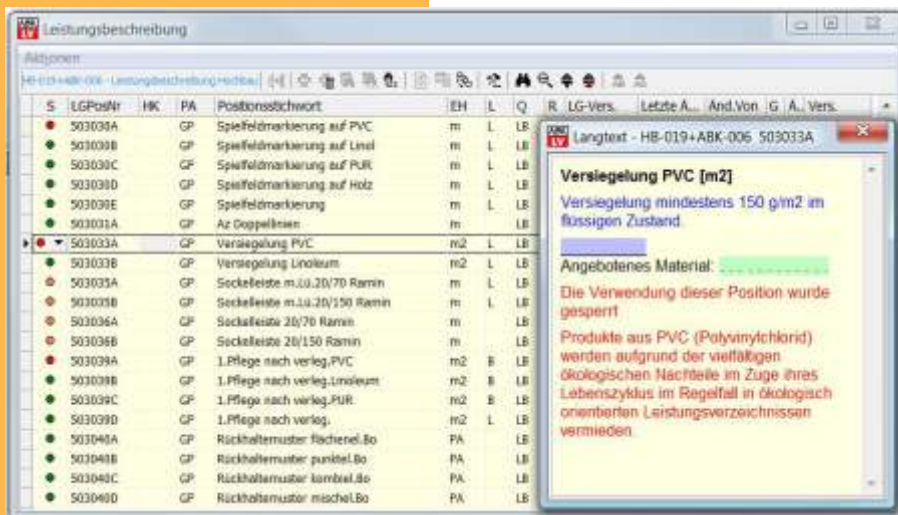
Leistungsbeschreibung

Aktionen

HB-019+ABK-006 - Leistungsbeschreibung Hochbau

| S | LGPosNr | HK | PA | Positionsstichwort | EH | L | Q | R | LG-Vers. | Letzte A... | And.Von | G | A.. | Vers. |
|---|---|---|---|---|---|---|---|---|---|---|---|---|---|---|
| | 503030A | | GP | Spielfeldmarkierung auf PVC | m | L | LB | | | | | | | |
| | 503030B | | GP | Spielfeldmarkierung auf Linol | m | L | LB | | | | | | | |
| | 503030C | | GP | Spielfeldmarkierung auf PUR | m | L | LB | | | | | | | |
| | 503030D | | GP | Spielfeldmarkierung auf Holz | m | L | LB | | | | | | | |
| | 503030E | | GP | Spielfeldmarkierung | m | L | LB | | | | | | | |
| | 503031A | | GP | Az Doppellinien | m | | LB | | | | | | | |
| | 503033A | | GP | Versiegelung PVC | m2 | L | LB | | | | | | | |
| | 503033B | | GP | Versiegelung Linoleum | m2 | L | LB | | | | | | | |
| | 503035A | | GP | Sockelleiste m.Lü.20/70 Ramin | m | L | LB | | | | | | | |
| | 503035B | | GP | Sockelleiste m.Lü.20/150 Ramin | m | L | LB | | | | | | | |
| | 503036A | | GP | Sockelleiste 20/70 Ramin | m | | LB | | | | | | | |
| | 503036B | | GP | Sockelleiste 20/150 Ramin | m | | LB | | | | | | | |
| | 503039A | | GP | 1.Pflege nach verleg.PVC | m2 | B | LB | | | | | | | |
| | 503039B | | GP | 1.Pflege nach verleg.Linoleum | m2 | B | LB | | | | | | | |
| | 503039C | | GP | 1.Pflege nach verleg.PUR | m2 | B | LB | | | | | | | |
| | 503039D | | GP | 1.Pflege nach verleg. | m2 | L | LB | | | | | | | |
| | 503040A | | GP | Rückhaltemuster flächenel.Bo | PA | | LB | | | | | | | |
| | 503040B | | GP | Rückhaltemuster punktel.Bo | PA | | LB | | | | | | | |
| | 503040C | | GP | Rückhaltemuster kombiel.Bo | PA | | LB | | | | | | | |
| | 503040D | | GP | Rückhaltemuster mischel.Bo | PA | | LB | | | | | | | |

Langtext - HB-019+ABK-006 503033A

Versiegelung PVC [m2]

Versiegelung mindestens 150 g/m2 im flüssigen Zustand.

Angebotenes Material:

Die Verwendung dieser Position wurde gesperrt

Produkte aus PVC (Polyvinylchlorid) werden aufgrund der vielfältigen ökologischen Nachteile im Zuge ihres Lebenszyklus im Regelfall in ökologisch orientierten Leistungsverzeichnissen vermieden.